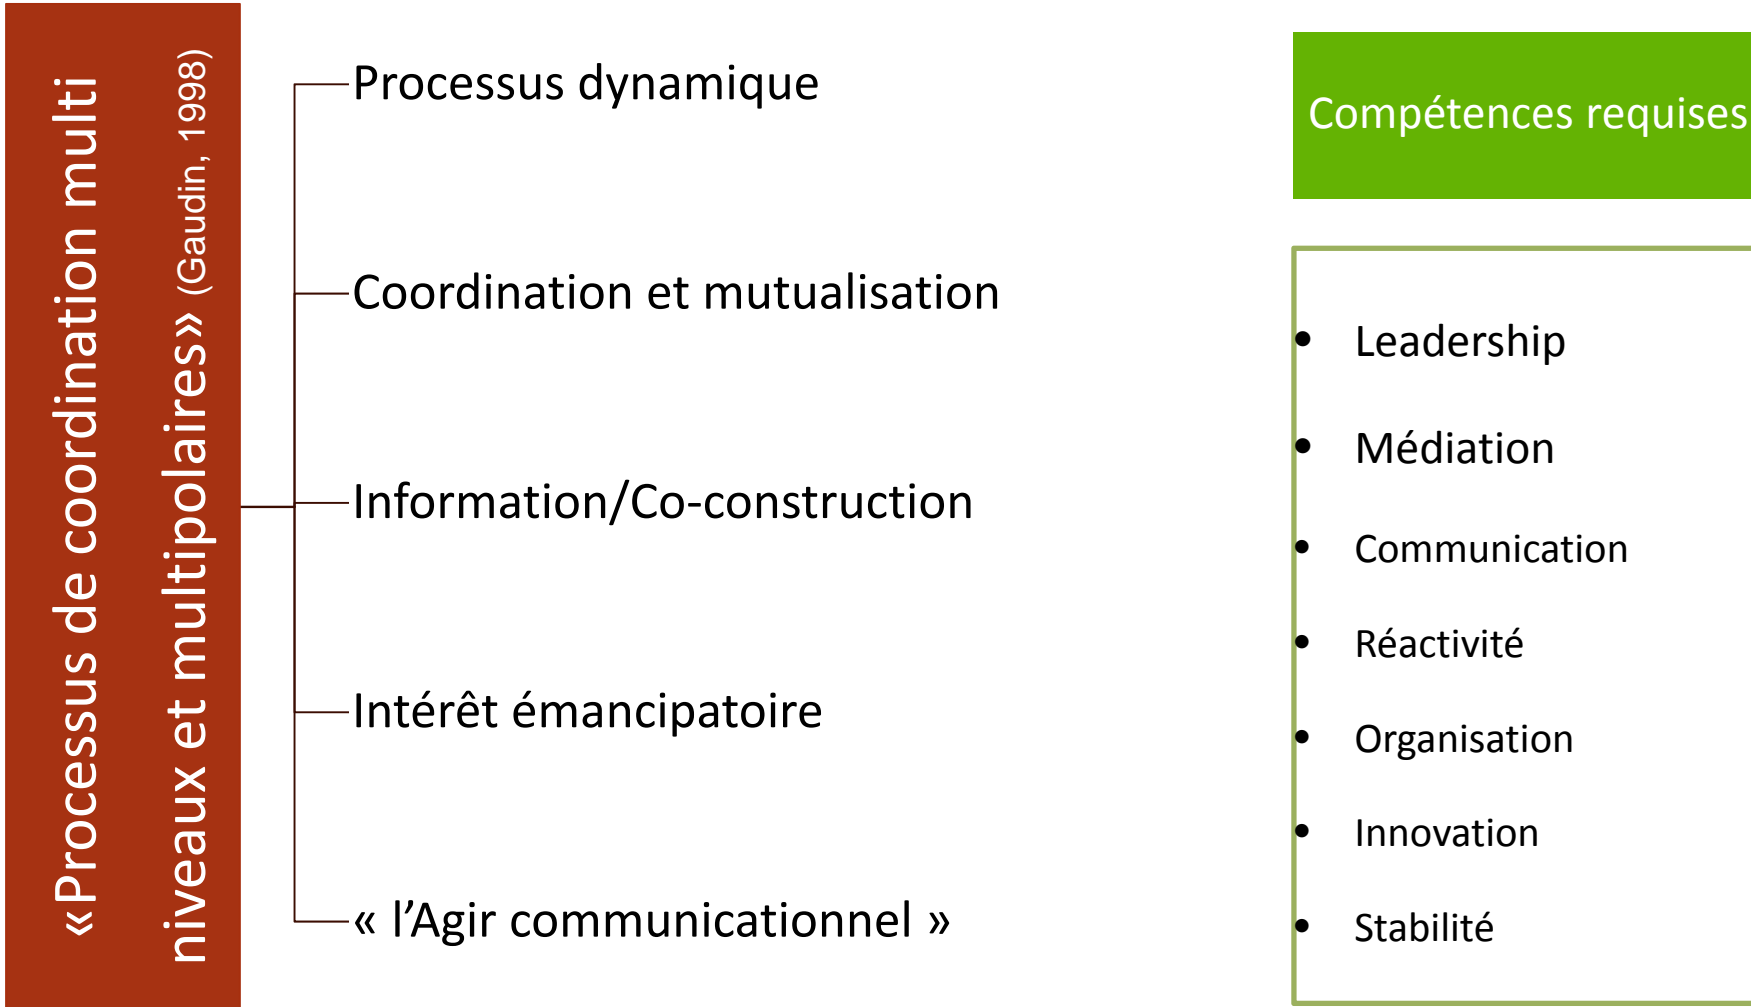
«Processus de coordination multi niveaux et multipolaires» (Gaudin, 1998)

Processus dynamique

Coordination et mutualisation

Information/Co-construction

Intérêt émancipatoire

« l'Agir communicationnel »

Compétences requises

- Leadership
- Médiation
- Communication
- Réactivité
- Organisation
- Innovation
- Stabilité